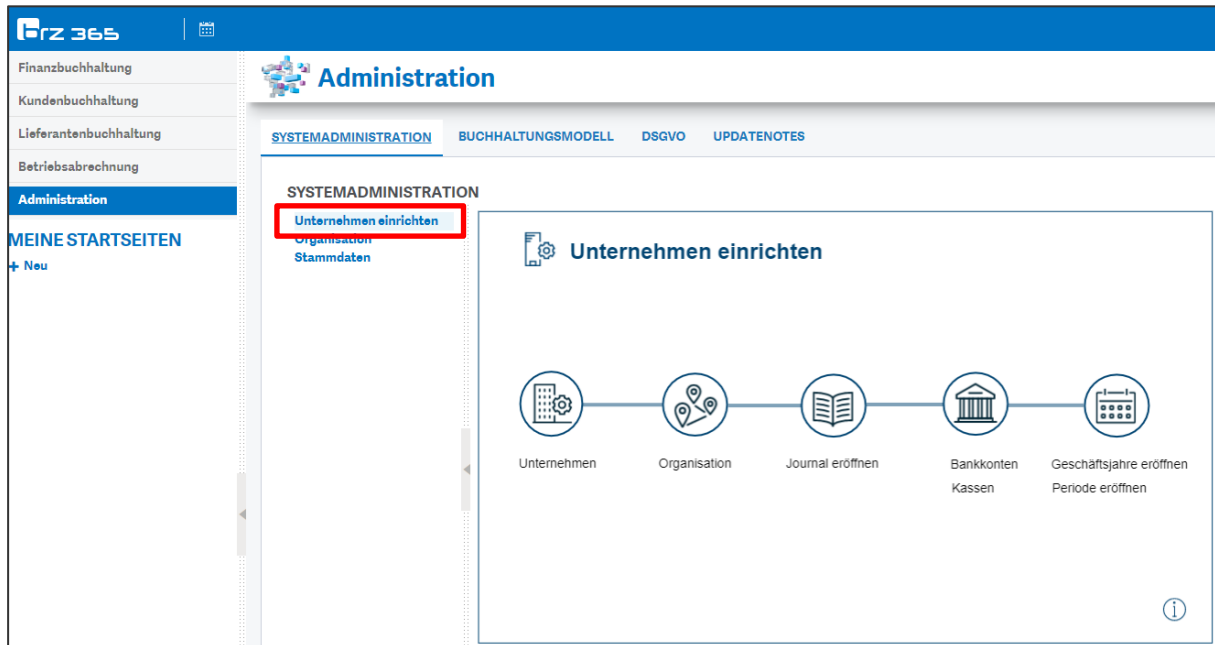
rz 365

Finanzbuchhaltung
Kundenbuchhaltung
Lieferantenbuchhaltung
Betriebsabrechnung
Administration

MEINE STARTSEITEN
+ Neu

Administration

SYSTEMADMINISTRATION BUCHHALTUNGSMODELL DSGVO UPDATENOTES

SYSTEMADMINISTRATION
Unternehmen einrichten
Organisation
Stammdaten

Unternehmen einrichten

Unternehmen
Organisation
Journal eröffnen
Bankkonten
Kassen
Geschäftsjahre eröffnen
Periode eröffnen